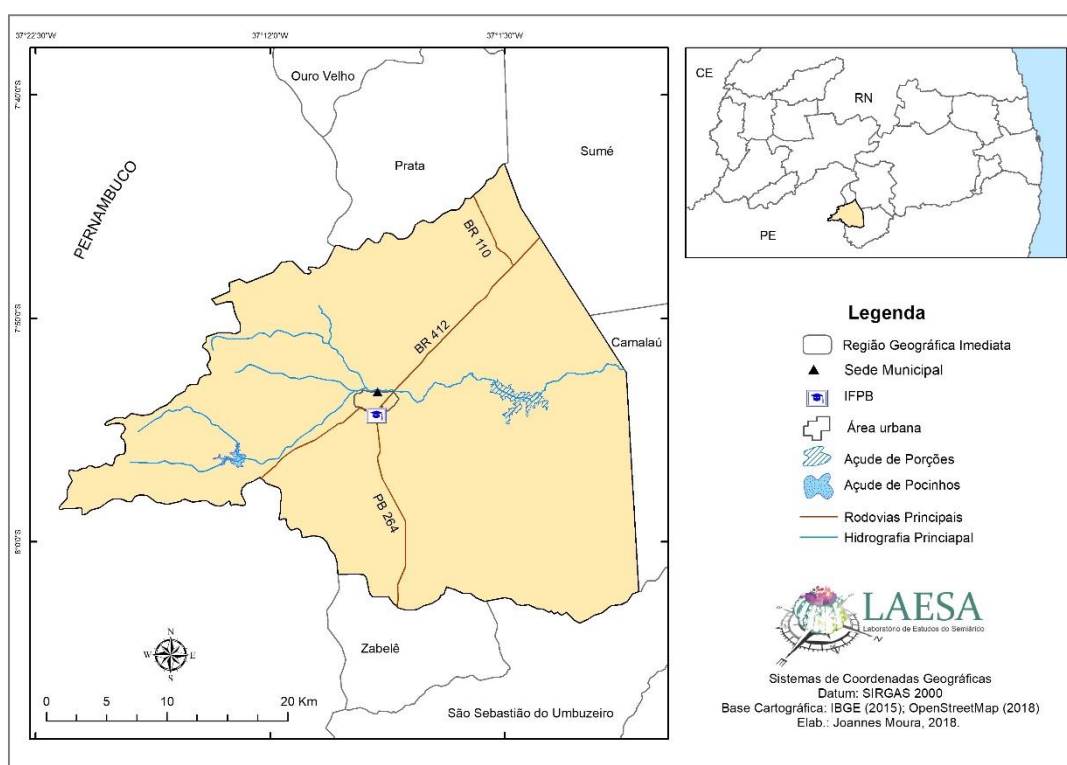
37°22'30"W
37°12'0"W
37°1'30"W
7°40'0"S
7°50'0"S
8°0'0"S

Ouro Velho
Prata
Sumé
PERNAMBUCO
BR 110
BR 412
Camalaú
PB 264
Zabelê
São Sebastião do Umbuzeiro

N
W
E
S

0 5 10 20 Km

CE
RN
PE

Legenda
Região Geográfica Imediata
Sede Municipal
IFPB
Área urbana
Açude de Porções
Açude de Pocinhos
Rodovias Principais
Hidrografia Princiapal

LAESA
Laboratório de Estudos do Semiárido

Sistemas de Coordenadas Geográficas
Datum: SIRGAS 2000
Base Cartográfica: IBGE (2015); OpenStreetMap (2018)
Elab.: Joannes Moura, 2018.